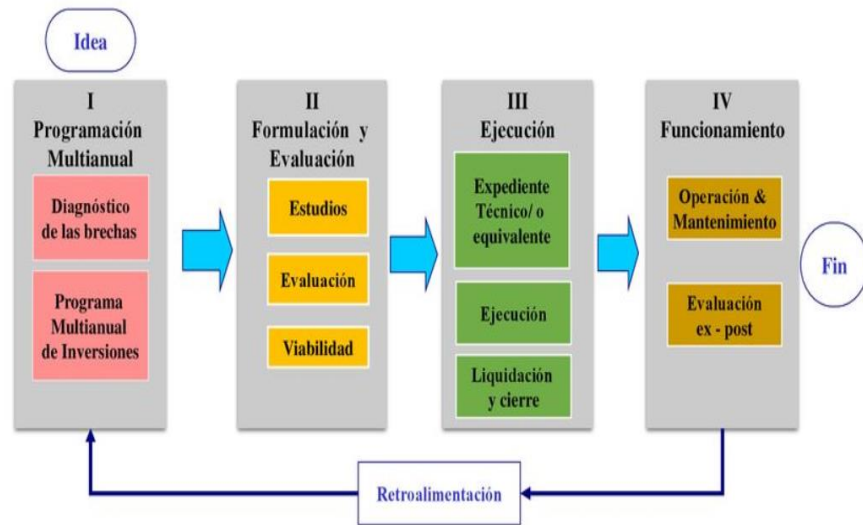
Idea

I
Programación Multianual

Diagnóstico de las brechas

Programa Multianual de Inversiones

II
Formulación y Evaluación

Estudios

Evaluación

Viabilidad

III
Ejecución

Expediente Técnico/ o equivalente

Ejecución

Liquidación y cierre

IV
Funcionamiento

Operación & Mantenimiento

Evaluación ex - post

Fin

Retroalimentación